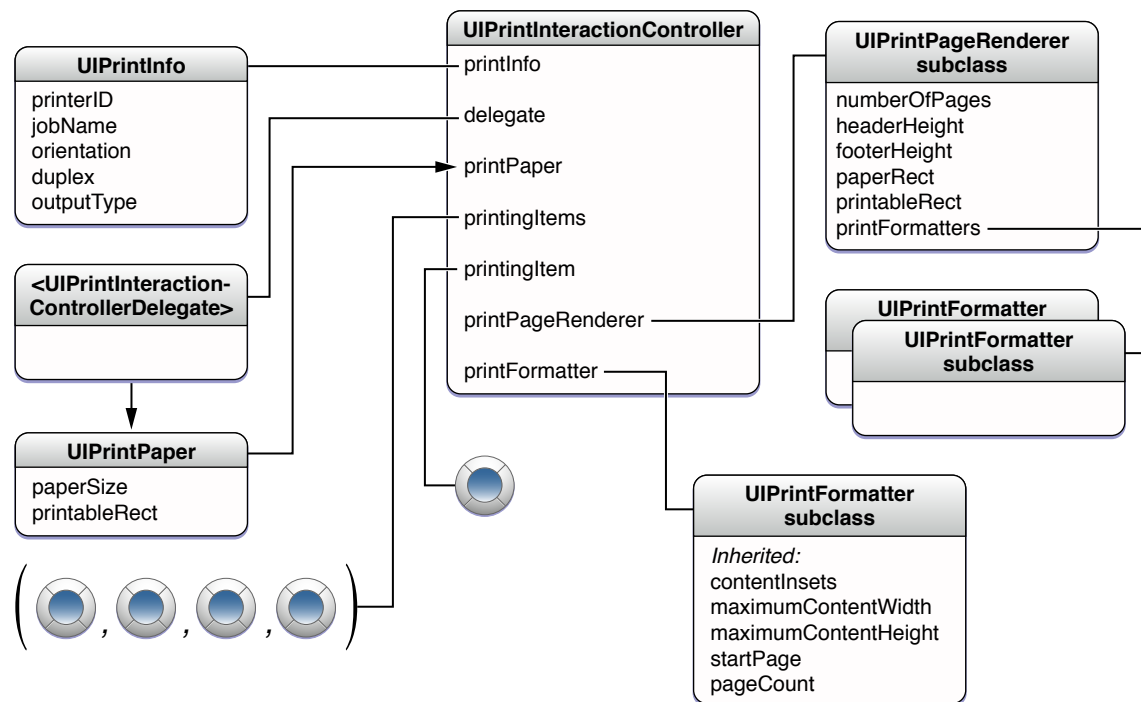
UIPrintInfo
printerID
jobName
orientation
duplex
outputType

<UIPrintInteraction-ControllerDelegate>

UIPrintPaper
paperSize
printableRect

( , , , )

UIPrintInteractionController
printInfo
delegate
printPaper
printingItems
printingItem
printPageRenderer
printFormatter

UIPrintPageRenderer subclass
numberOfPages
headerHeight
footerHeight
paperRect
printableRect
printFormatters

UIPrintFormatter

UIPrintFormatter subclass

UIPrintFormatter subclass
*Inherited:*
contentInsets
maximumContentWidth
maximumContentHeight
startPage
pageCount